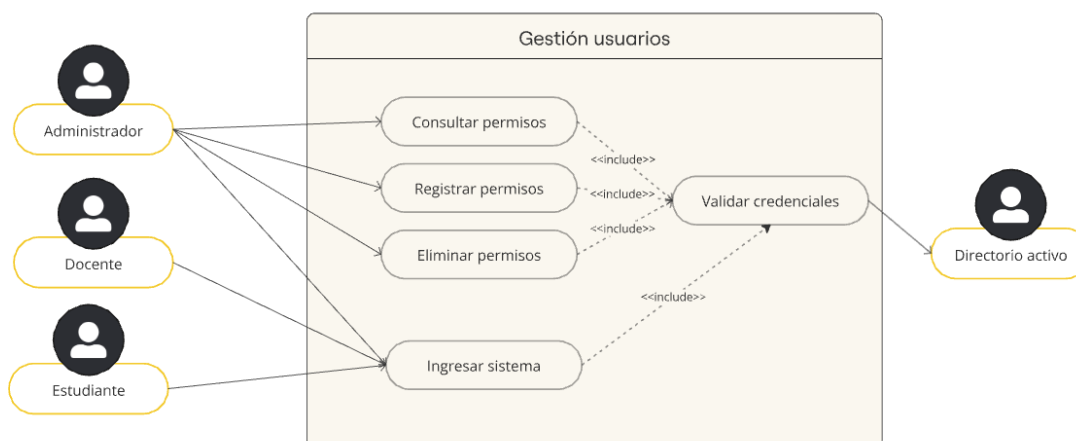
Gestión usuarios

Administrador

Docente

Estudiante

Consultar permisos

Registrar permisos

Eliminar permisos

Ingresar sistema

<<include>>

<<include>>

<<include>>

<<include>>

Validar credenciales

Directorio activo